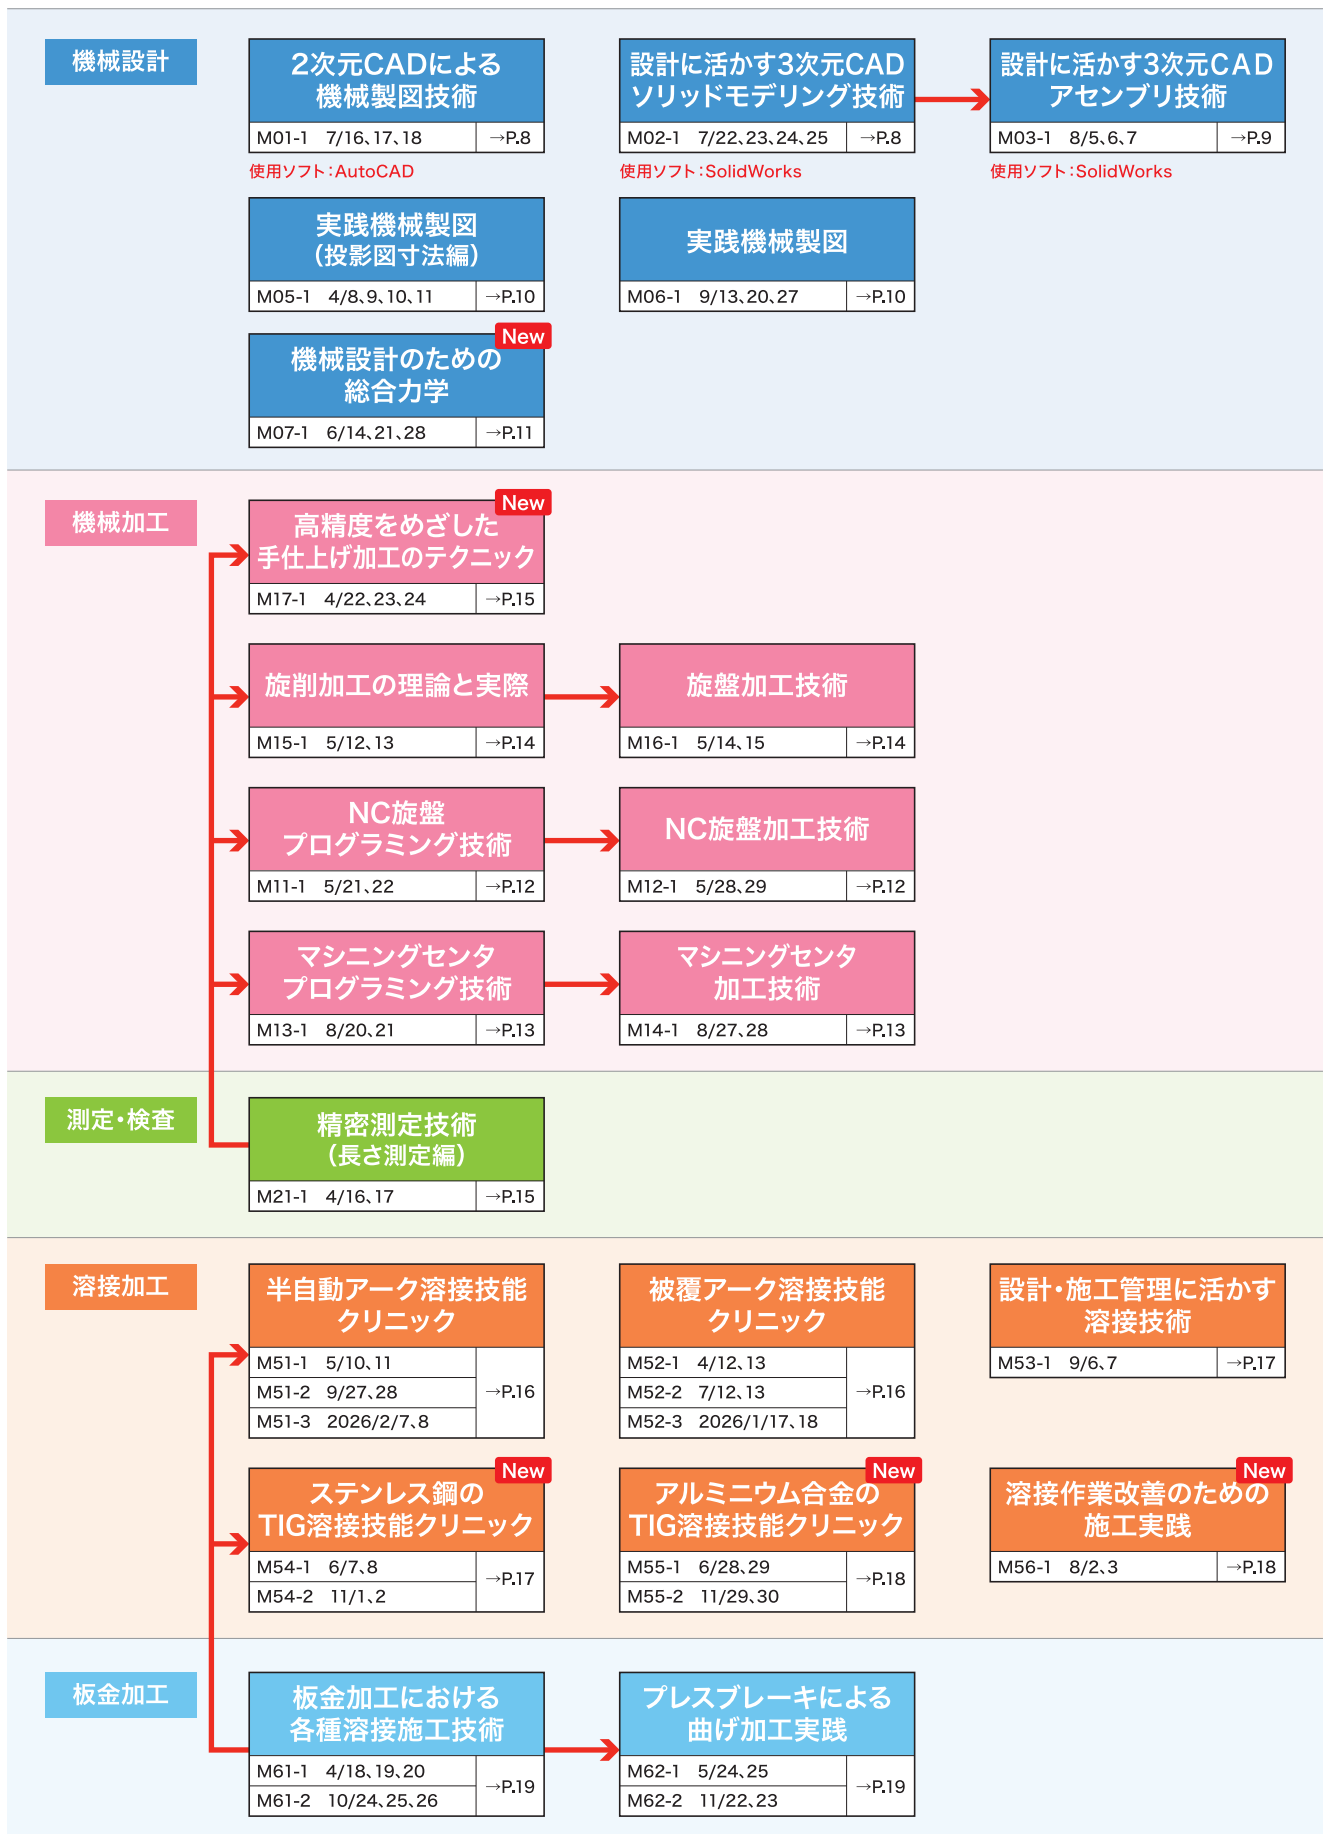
機械設計

2次元CADによる機械製図技術
M01-1 7/16、17、18 →P.8
使用ソフト：AutoCAD

設計に活かす3次元CAD ソリッドモデリング技術
M02-1 7/22、23、24、25 →P.8
使用ソフト：SolidWorks

設計に活かす3次元CAD アセンブリ技術
M03-1 8/5、6、7 →P.9
使用ソフト：SolidWorks

実践機械製図（投影図寸法編）
M05-1 4/8、9、10、11 →P.10

実践機械製図
M06-1 9/13、20、27 →P.10

New
機械設計のための総合力学
M07-1 6/14、21、28 →P.11

機械加工

New
高精度をめざした手仕上げ加工のテクニック
M17-1 4/22、23、24 →P.15

旋削加工の理論と実際
M15-1 5/12、13 →P.14

旋盤加工技術
M16-1 5/14、15 →P.14

NC旋盤プログラミング技術
M11-1 5/21、22 →P.12

NC旋盤加工技術
M12-1 5/28、29 →P.12

マシニングセンタプログラミング技術
M13-1 8/20、21 →P.13

マシニングセンタ加工技術
M14-1 8/27、28 →P.13

測定・検査

精密測定技術（長さ測定編）
M21-1 4/16、17 →P.15

溶接加工

半自動アーク溶接技能クリニック
M51-1 5/10、11
M51-2 9/27、28
M51-3 2026/2/7、8
→P.16

被覆アーク溶接技能クリニック
M52-1 4/12、13
M52-2 7/12、13
M52-3 2026/1/17、18
→P.16

設計・施工管理に活かす溶接技術
M53-1 9/6、7 →P.17

New
ステンレス鋼のTIG溶接技能クリニック
M54-1 6/7、8
M54-2 11/1、2
→P.17

New
アルミニウム合金のTIG溶接技能クリニック
M55-1 6/28、29
M55-2 11/29、30
→P.18

New
溶接作業改善のための施工実践
M56-1 8/2、3 →P.18

板金加工

板金加工における各種溶接施工技術
M61-1 4/18、19、20
M61-2 10/24、25、26
→P.19

プレスブレーキによる曲げ加工実践
M62-1 5/24、25
M62-2 11/22、23
→P.19